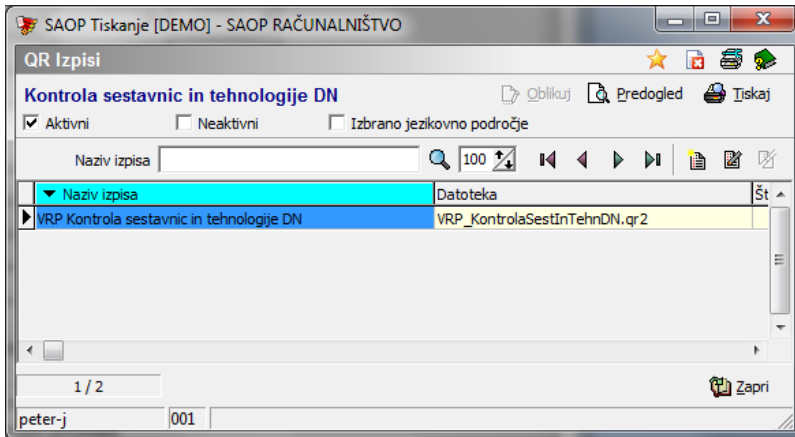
SAOP Tiskanje [DEMO] - SAOP RAČUNALNIŠTVO

QR Izpisi

Kontrola sestavnic in tehnologije DN

Oblikuj Predogled Tiskaj

☑ Aktivni ☐ Neaktivni ☐ Izbrano jezikovno področje

Naziv izpisa 100

| Naziv izpisa | Datoteka | Št |
|---|---|---|
| VRP Kontrola sestavnic in tehnologije DN | VRP_KontrolaSestInTehnDN.qr2 | |

1 / 2

Zapri

peter-j 001